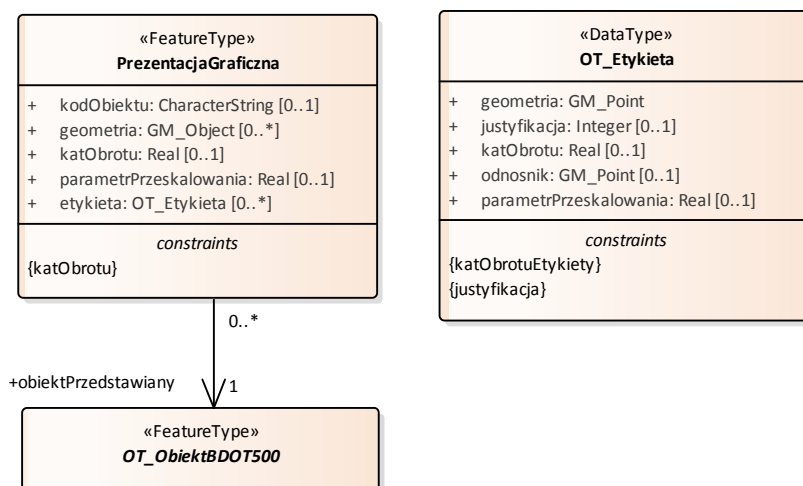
«FeatureType»
PrezentacjaGraficzna

+ kodObiektu: CharacterString [0..1]
+ geometria: GM_Object [0..*]
+ katObrotu: Real [0..1]
+ parametrPrzeskalowania: Real [0..1]
+ etykieta: OT_Etykieta [0..*]

constraints
{katObrotu}

«DataType»
OT_Etykieta

+ geometria: GM_Point
+ justyfikacja: Integer [0..1]
+ katObrotu: Real [0..1]
+ odnosnik: GM_Point [0..1]
+ parametrPrzeskalowania: Real [0..1]

constraints
{katObrotuEtykiety}
{justyfikacja}

0..*

+obiektPrzedstawiany
1

«FeatureType»
OT_ObiektBDOT500